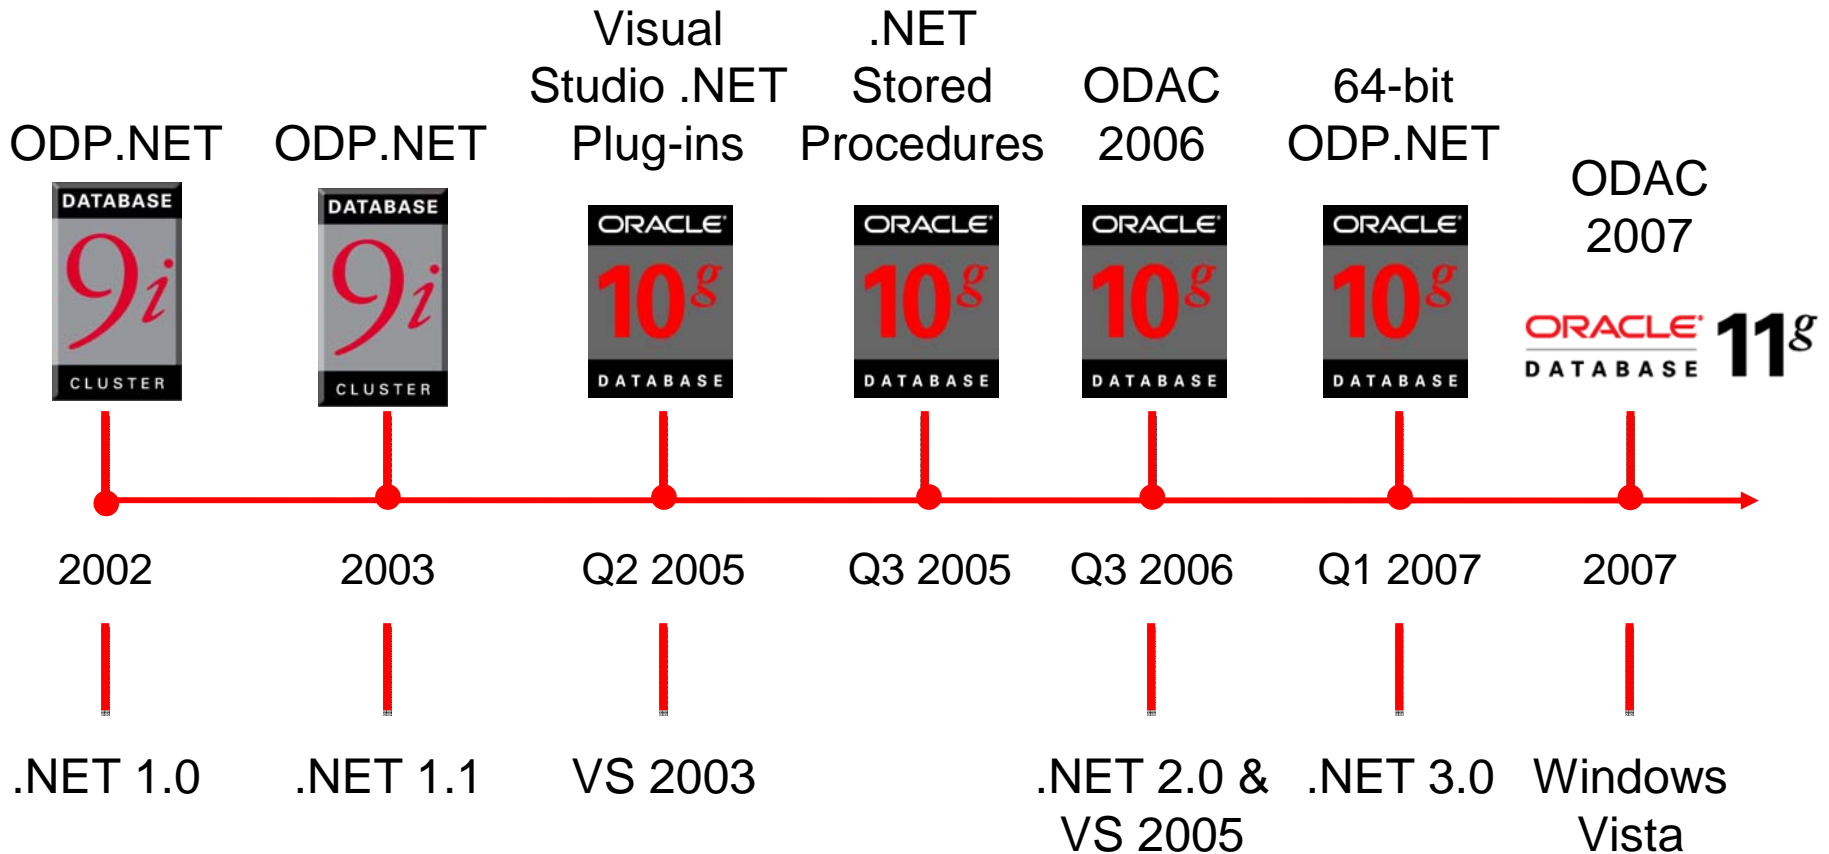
ODP.NET
DATABASE
9i
CLUSTER

ODP.NET
DATABASE
9i
CLUSTER

Visual Studio .NET Plug-ins
ORACLE
10g
DATABASE

.NET Stored Procedures
ORACLE
10g
DATABASE

ODAC 2006
ORACLE
10g
DATABASE

64-bit ODP.NET
ORACLE
10g
DATABASE

ODAC 2007
ORACLE
DATABASE
11g

2002

2003

Q2 2005

Q3 2005

Q3 2006

Q1 2007

2007

.NET 1.0

.NET 1.1

VS 2003

.NET 2.0 & VS 2005

.NET 3.0

Windows Vista